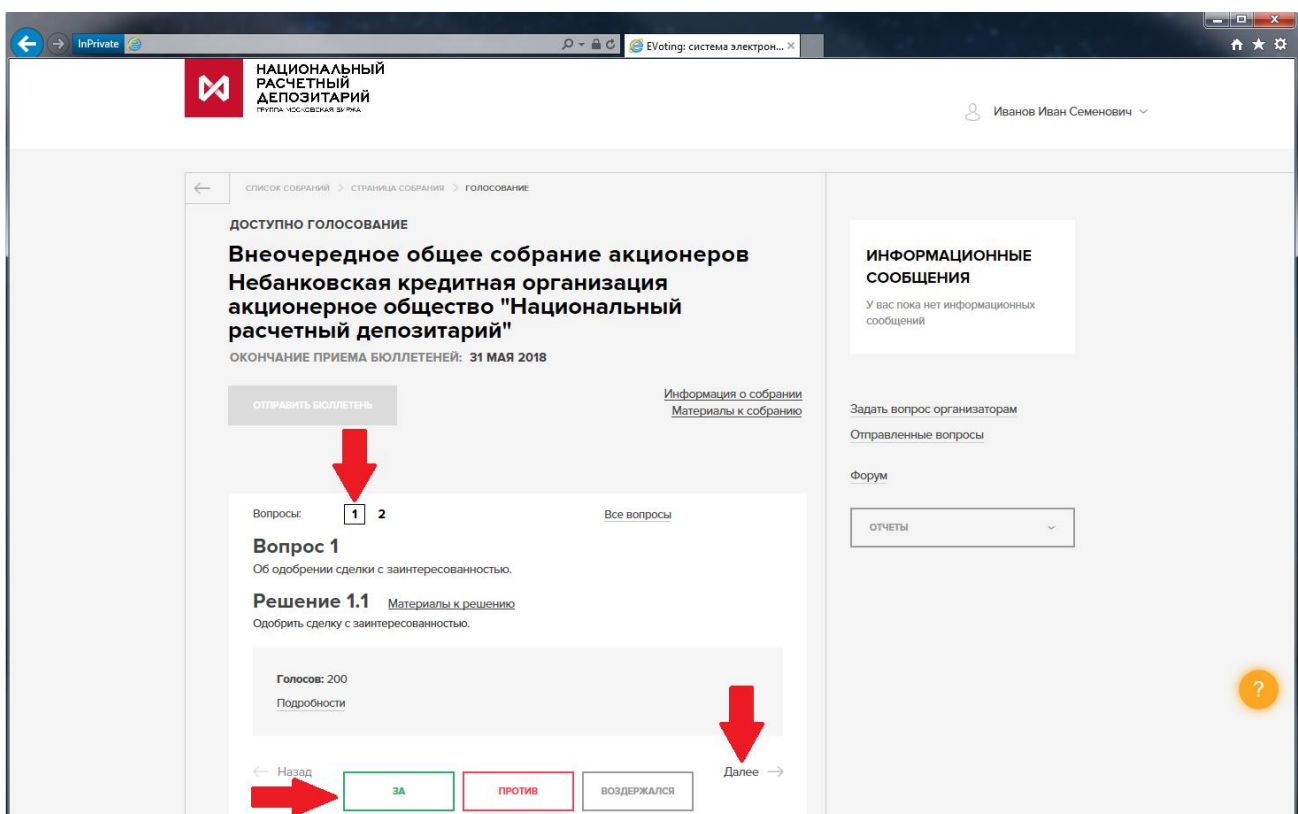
InPrivate

EVoting: система электрон...

НАЦИОНАЛЬНЫЙ РАСЧЕТНЫЙ ДЕПОЗИТАРИЙ
ГРУППА МОСКОВСКАЯ БИРЖА

Иванов Иван Семенович

СПИСОК СОБРАНИЙ > СТРАНИЦА СОБРАНИЯ > ГОЛОСОВАНИЕ

ДОСТУПНО ГОЛОСОВАНИЕ

Внеочередное общее собрание акционеров Небанковская кредитная организация акционерное общество "Национальный расчетный депозитарий"

ОКОНЧАНИЕ ПРИЕМА БЮЛЛЕТЕНЕЙ: 31 МАЯ 2018

ОТПРАВИТЬ БЮЛЛЕТЕНЬ

Информация о собрании
Материалы к собранию

Вопросы: 1 2

Все вопросы

Вопрос 1
Об одобрении сделки с заинтересованностью.

Решение 1.1 Материалы к решению
Одобрить сделку с заинтересованностью.

Голосов: 200
Подробности

Назад
Далее

ЗА
ПРОТИВ
ВОЗДЕРЖАЛСЯ

ИНФОРМАЦИОННЫЕ СООБЩЕНИЯ
У вас пока нет информационных сообщений

Задать вопрос организаторам
Отправленные вопросы

Форум

ОТЧЕТЫ

?